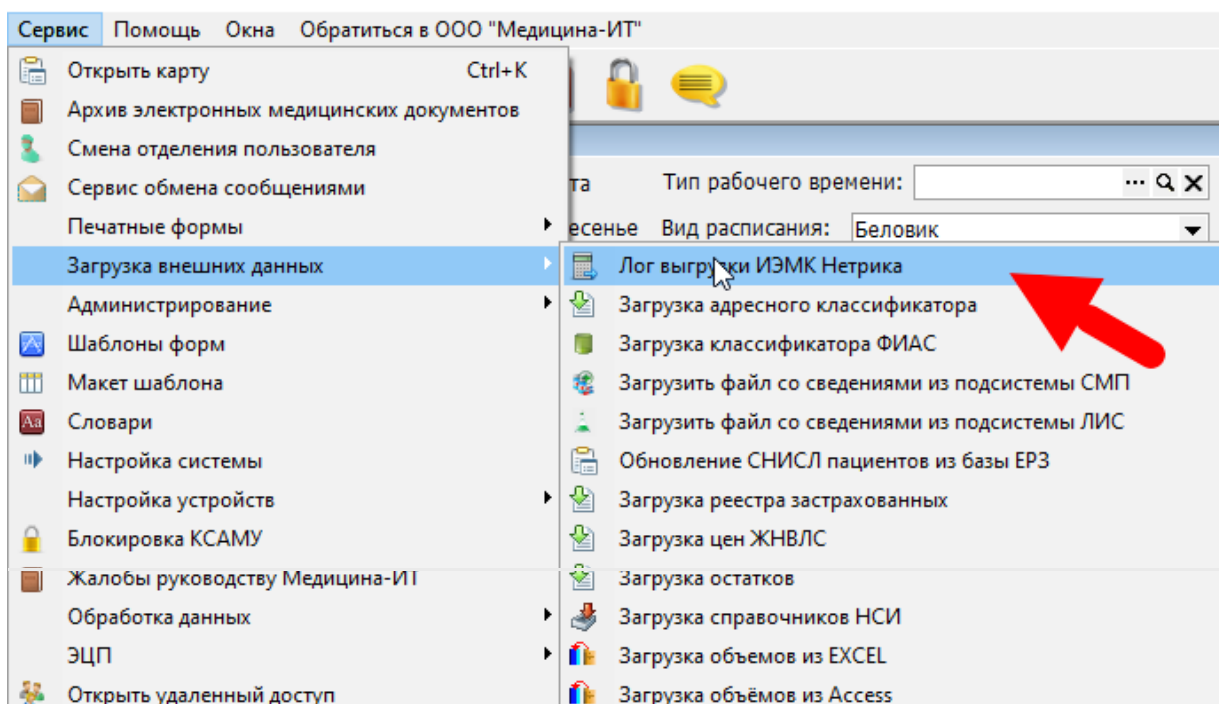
Сервис Помощь Окна Обратиться в ООО "Медицина-ИТ"

Открыть карту Ctrl+K
Архив электронных медицинских документов
Смена отделения пользователя
Сервис обмена сообщениями
Печатные формы
Загрузка внешних данных
Администрирование
Шаблоны форм
Макет шаблона
Словари
Настройка системы
Настройка устройств
Блокировка КСАМУ
Жалобы руководству Медицина-ИТ
Обработка данных
ЭЦП
Открыть удаленный доступ

та Тип рабочего времени:
есенье Вид расписания: Беловик

Лог выгрузки ИЭМК Нетрика
Загрузка адресного классификатора
Загрузка классификатора ФИАС
Загрузить файл со сведениями из подсистемы СМП
Загрузить файл со сведениями из подсистемы ЛИС
Обновление СНИСЛ пациентов из базы ЕРЗ
Загрузка реестра застрахованных
Загрузка цен ЖНВЛС
Загрузка остатков
Загрузка справочников НСИ
Загрузка объемов из EXCEL
Загрузка объёмов из Access